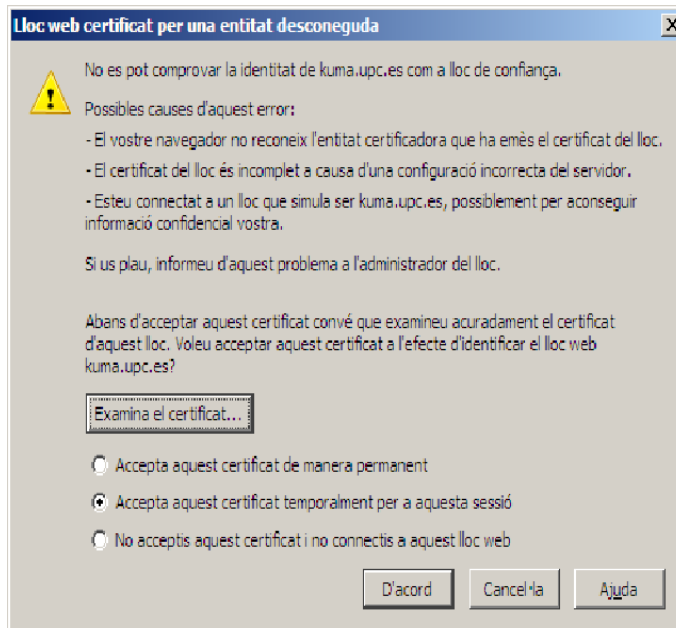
Lloc web certificat per una entitat desconeguda

X

No es pot comprovar la identitat de kuma.upc.es com a lloc de confiança.

Possibles causes d'aquest error:

- El vostre navegador no reconeix l'entitat certificadora que ha emès el certificat del lloc.

- El certificat del lloc és incomplet a causa d'una configuració incorrecta del servidor.

- Esteu connectat a un lloc que simula ser kuma.upc.es, possiblement per aconseguir informació confidencial vostra.

Si us plau, informeu d'aquest problema a l'administrador del lloc.

Abans d'acceptar aquest certificat convé que examineu acuradament el certificat d'aquest lloc. Voleu acceptar aquest certificat a l'efecte d'identificar el lloc web kuma.upc.es?

Examina el certificat...

Accepta aquest certificat de manera permanent

Accepta aquest certificat temporalment per a aquesta sessió

No acceptis aquest certificat i no connectis a aquest lloc web

D'acord

Cancel·la

Ajuda